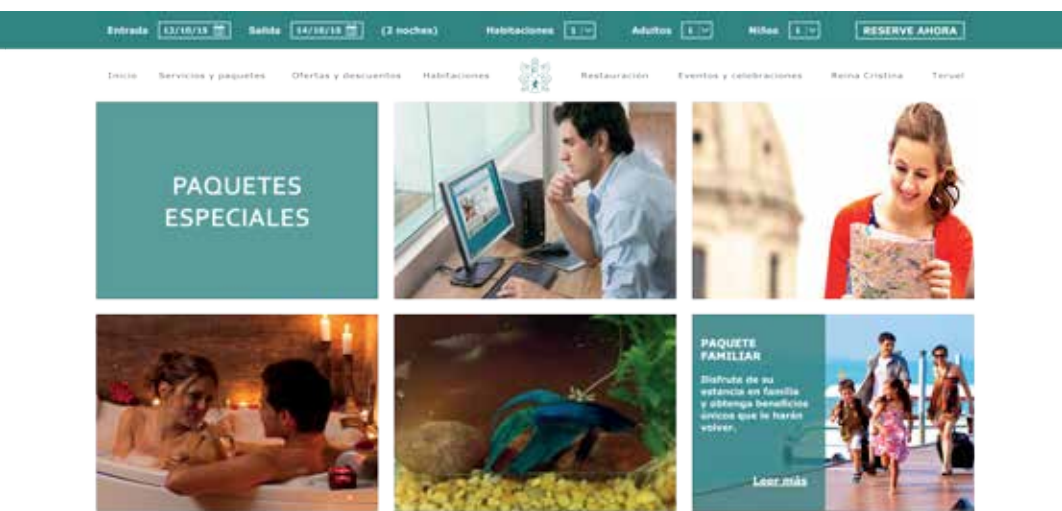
Entrada 12/10/15 Salida 14/10/15 (2 noches) Habitaciones 1 Adultos 1 Niños 1 RESERVE AHORA

Inicio Servicios y paquetes Ofertas y descuentos Habitaciones Restauración Eventos y celebraciones Reina Cristina Teruel

PAQUETES ESPECIALES

PAQUETE FAMILIAR

Disfrute de su estancia en familia y obtenga beneficios únicos que le harán volver.

Leer más